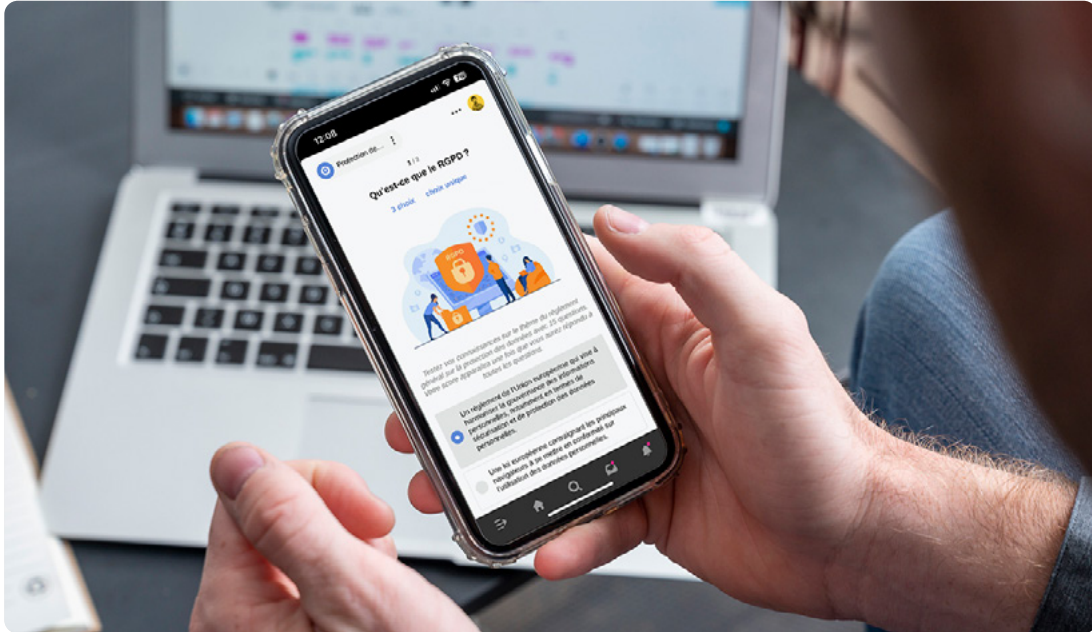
12:08

Protection de...

1 / 3

Qu'est-ce que le RGPD ?

3 choix    choix unique

RGPD

Testez vos connaissances sur le thème du règlement général sur la protection des données avec 25 questions. Votre score apparaîtra une fois que vous aurez répondu à toutes les questions.

Un règlement de l'Union européenne qui vise à harmoniser la gouvernance des informations personnelles, notamment en termes de sécurisation et de protection des données

Une loi européenne consignant les principaux navigateurs à se mettre en conformité sur l'utilisation des données personnelles.